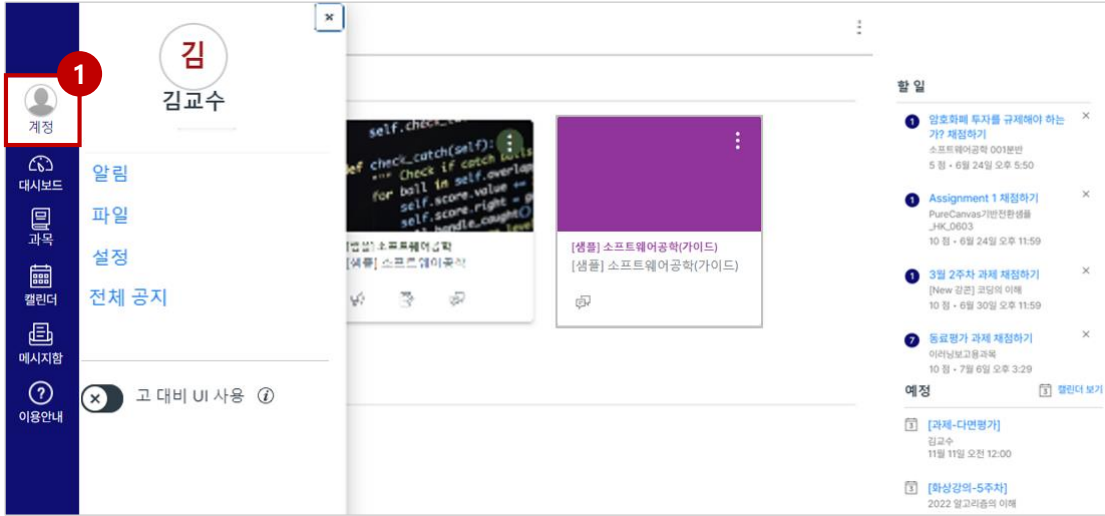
1

계정

대시보드

과목

캘린더

메시지함

이용안내

×

김

김교수

알림

파일

설정

전체 공지

고 대비 UI 사용

self.check_catch(self):
if check_catch(self):
Check if catch balls
for ball in self.overlap
self.score.value =
self.score.right =
self.score.laught()

[샘플] 소프트웨어공학
[샘플] 소프트웨어공학

[샘플] 소프트웨어공학(가이드)
[샘플] 소프트웨어공학(가이드)

할 일

1 암호화폐 투자를 규제해야 하는가? 채점하기
소프트웨어공학 001분반
5 점 • 6월 24일 오후 5:50

1 Assignment 1 채점하기
PureCanvas기반전환샘플_HK_0603
10 점 • 6월 24일 오후 11:59

1 3월 2주차 과제 채점하기
[New 강좌] 코딩의 이해
10 점 • 6월 30일 오후 11:59

7 동료평가 과제 채점하기
이러닝보고용과목
10 점 • 7월 6일 오후 3:29

예정

캘린더 보기

[과제-다면평가]
김교수
11월 11일 오전 12:00

[화상강의-5주차]
2022 알고리즘의 이해